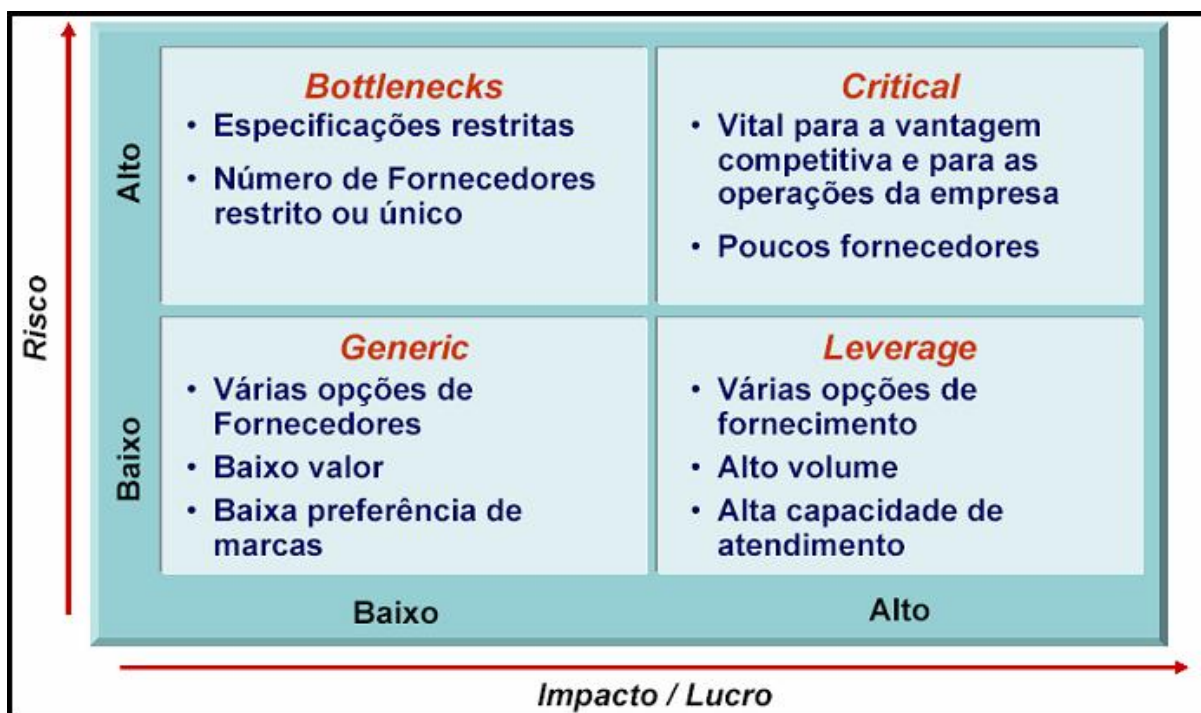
Risco

Alto

Bottlenecks
• Especificações restritas
• Número de Fornecedores restrito ou único

Critical
• Vital para a vantagem competitiva e para as operações da empresa
• Poucos fornecedores

Baixo

Generic
• Várias opções de Fornecedores
• Baixo valor
• Baixa preferência de marcas

Leverage
• Várias opções de fornecimento
• Alto volume
• Alta capacidade de atendimento

Baixo

Alto

Impacto / Lucro